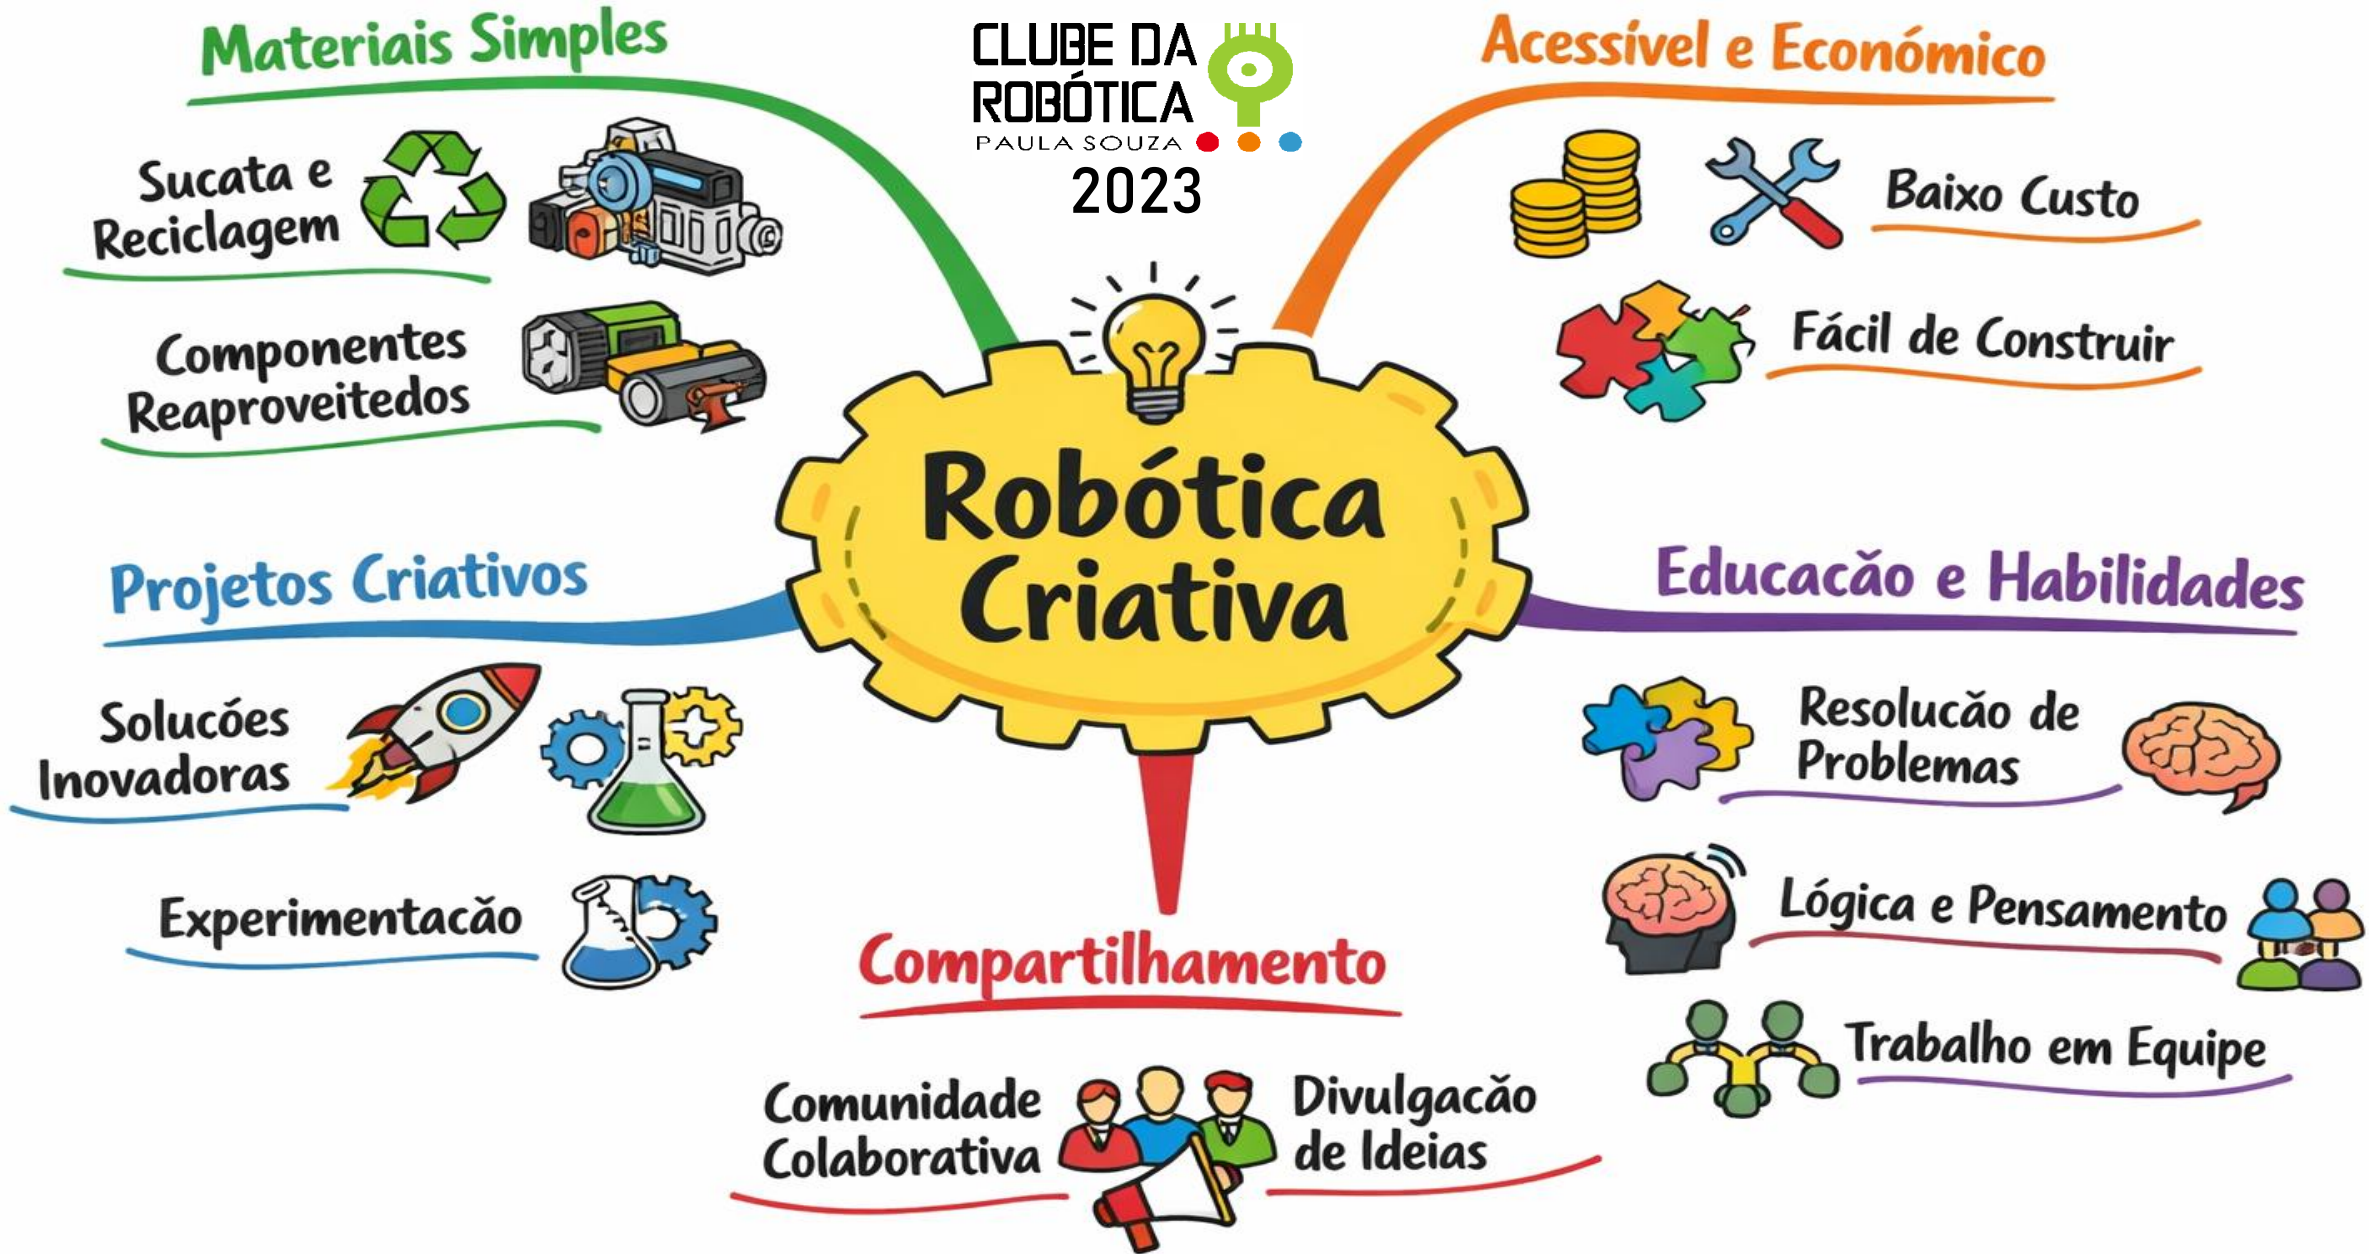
CLUBE DA ROBÓTICA
PAULA SOUZA
2023

Robótica Criativa

Materiais Simples

Sucata e Reciclagem

Componentes Reaproveitedos

Acessível e Económico

Baixo Custo

Fácil de Construir

Projetos Criativos

Solucões Inovadoras

Experimentacão

Educacão e Habilidades

Resolucão de Problemas

Lógica e Pensamento

Trabalho em Equipe

Compartilhamento

Comunidade Colaborativa

Divulgacão de Ideias